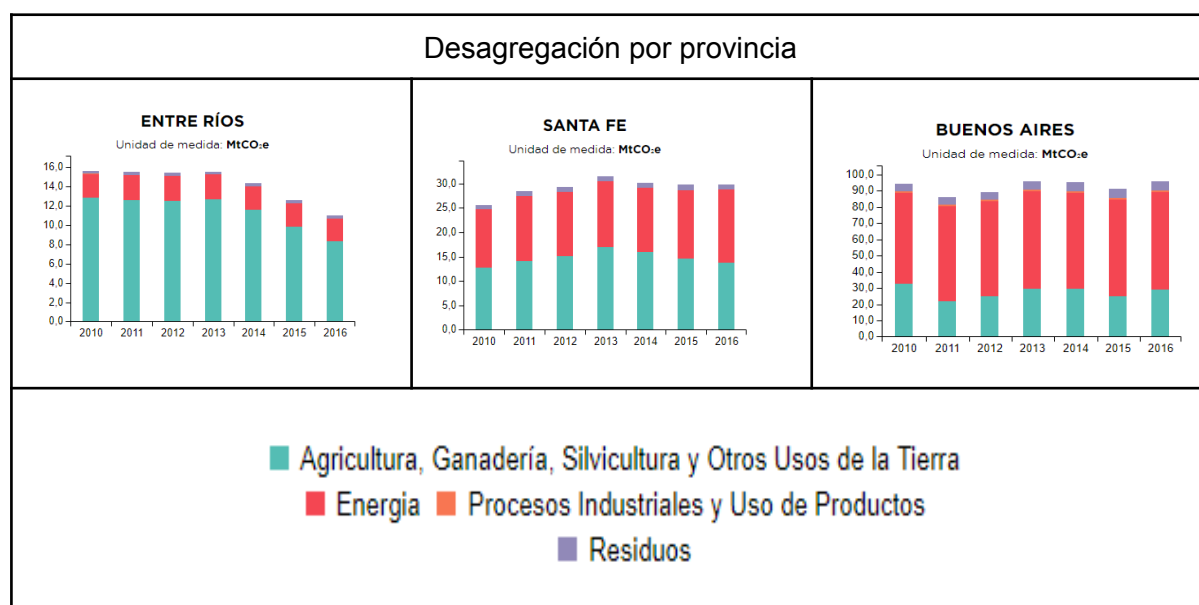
Desagregación por provincia

ENTRE RÍOS
Unidad de medida: MtCO₂e

16,0
14,0
12,0
10,0
8,0
6,0
4,0
2,0
0,0
2010 2011 2012 2013 2014 2015 2016

SANTA FE
Unidad de medida: MtCO₂e

30,0
25,0
20,0
15,0
10,0
5,0
0,0
2010 2011 2012 2013 2014 2015 2016

BUENOS AIRES
Unidad de medida: MtCO₂e

100,0
90,0
80,0
70,0
60,0
50,0
40,0
30,0
20,0
10,0
0,0
2010 2011 2012 2013 2014 2015 2016

Agricultura, Ganadería, Silvicultura y Otros Usos de la Tierra
Energia Procesos Industriales y Uso de Productos
Residuos